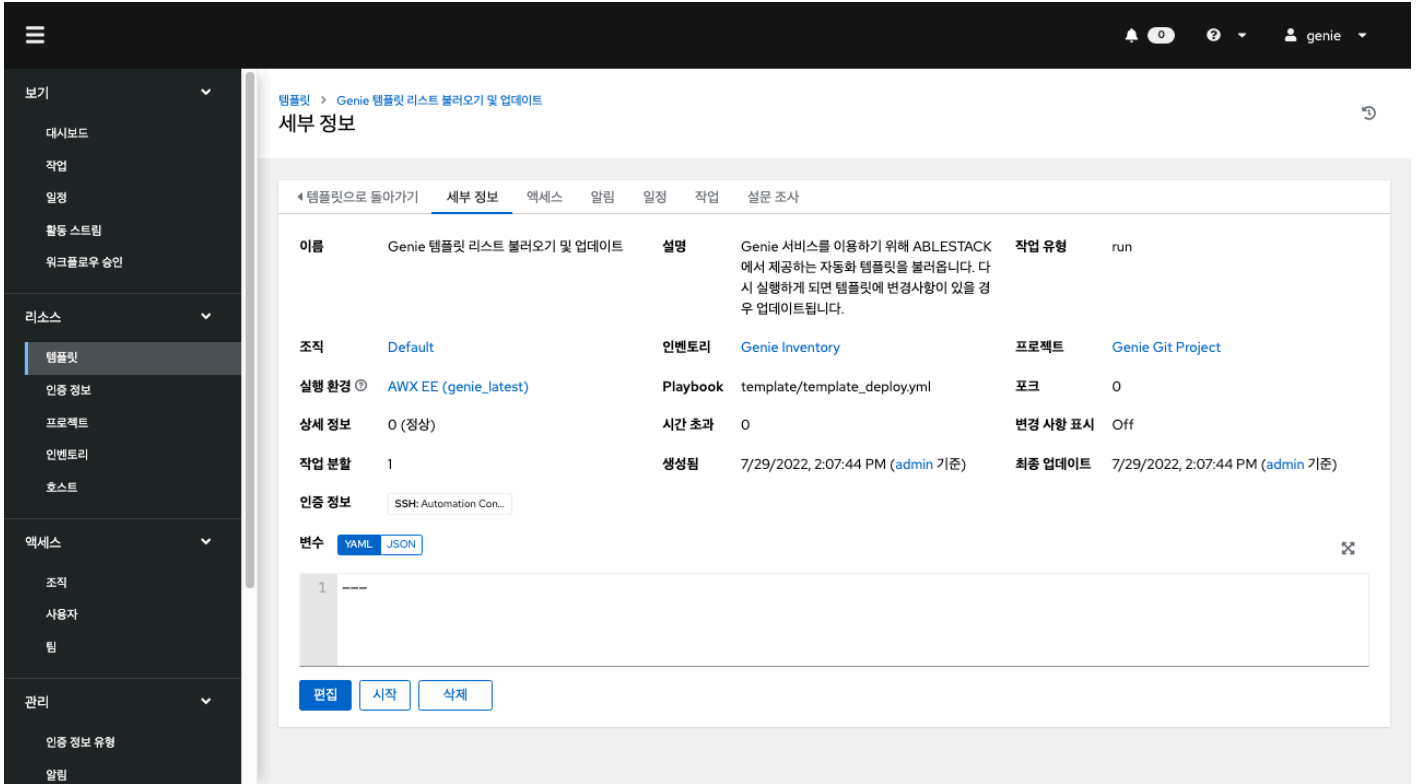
0 genie

보기
대시보드
작업
일정
활동 스트림
워크플로우 승인

리소스
템플릿
인증 정보
프로젝트
인벤토리
호스트

액세스
조직
사용자
팀

관리
인증 정보 유형
알림

템플릿 > Genie 템플릿 리스트 불러오기 및 업데이트
세부 정보

◂ 템플릿으로 돌아가기 세부 정보 액세스 알림 일정 작업 설문 조사

| 이름 | Genie 템플릿 리스트 불러오기 및 업데이트 | 설명 | Genie 서비스를 이용하기 위해 ABLESTACK 에서 제공하는 자동화 템플릿을 불러옵니다. 다시 실행하게 되면 템플릿에 변경사항이 있을 경우 업데이트됩니다. | 작업 유형 | run |
|---|---|---|---|---|---|
| 조직 | Default | 인벤토리 | Genie Inventory | 프로젝트 | Genie Git Project |
| 실행 환경 | AWX EE (genie_latest) | Playbook | template/template_deploy.yml | 포크 | 0 |
| 상세 정보 | 0 (정상) | 시간 초과 | 0 | 변경 사항 표시 | Off |
| 작업 분할 | 1 | 생성됨 | 7/29/2022, 2:07:44 PM (admin 기준) | 최종 업데이트 | 7/29/2022, 2:07:44 PM (admin 기준) |
| 인증 정보 | SSH: Automation Con... | | | | |

변수 YAML JSON

1 ---

편집 시작 삭제